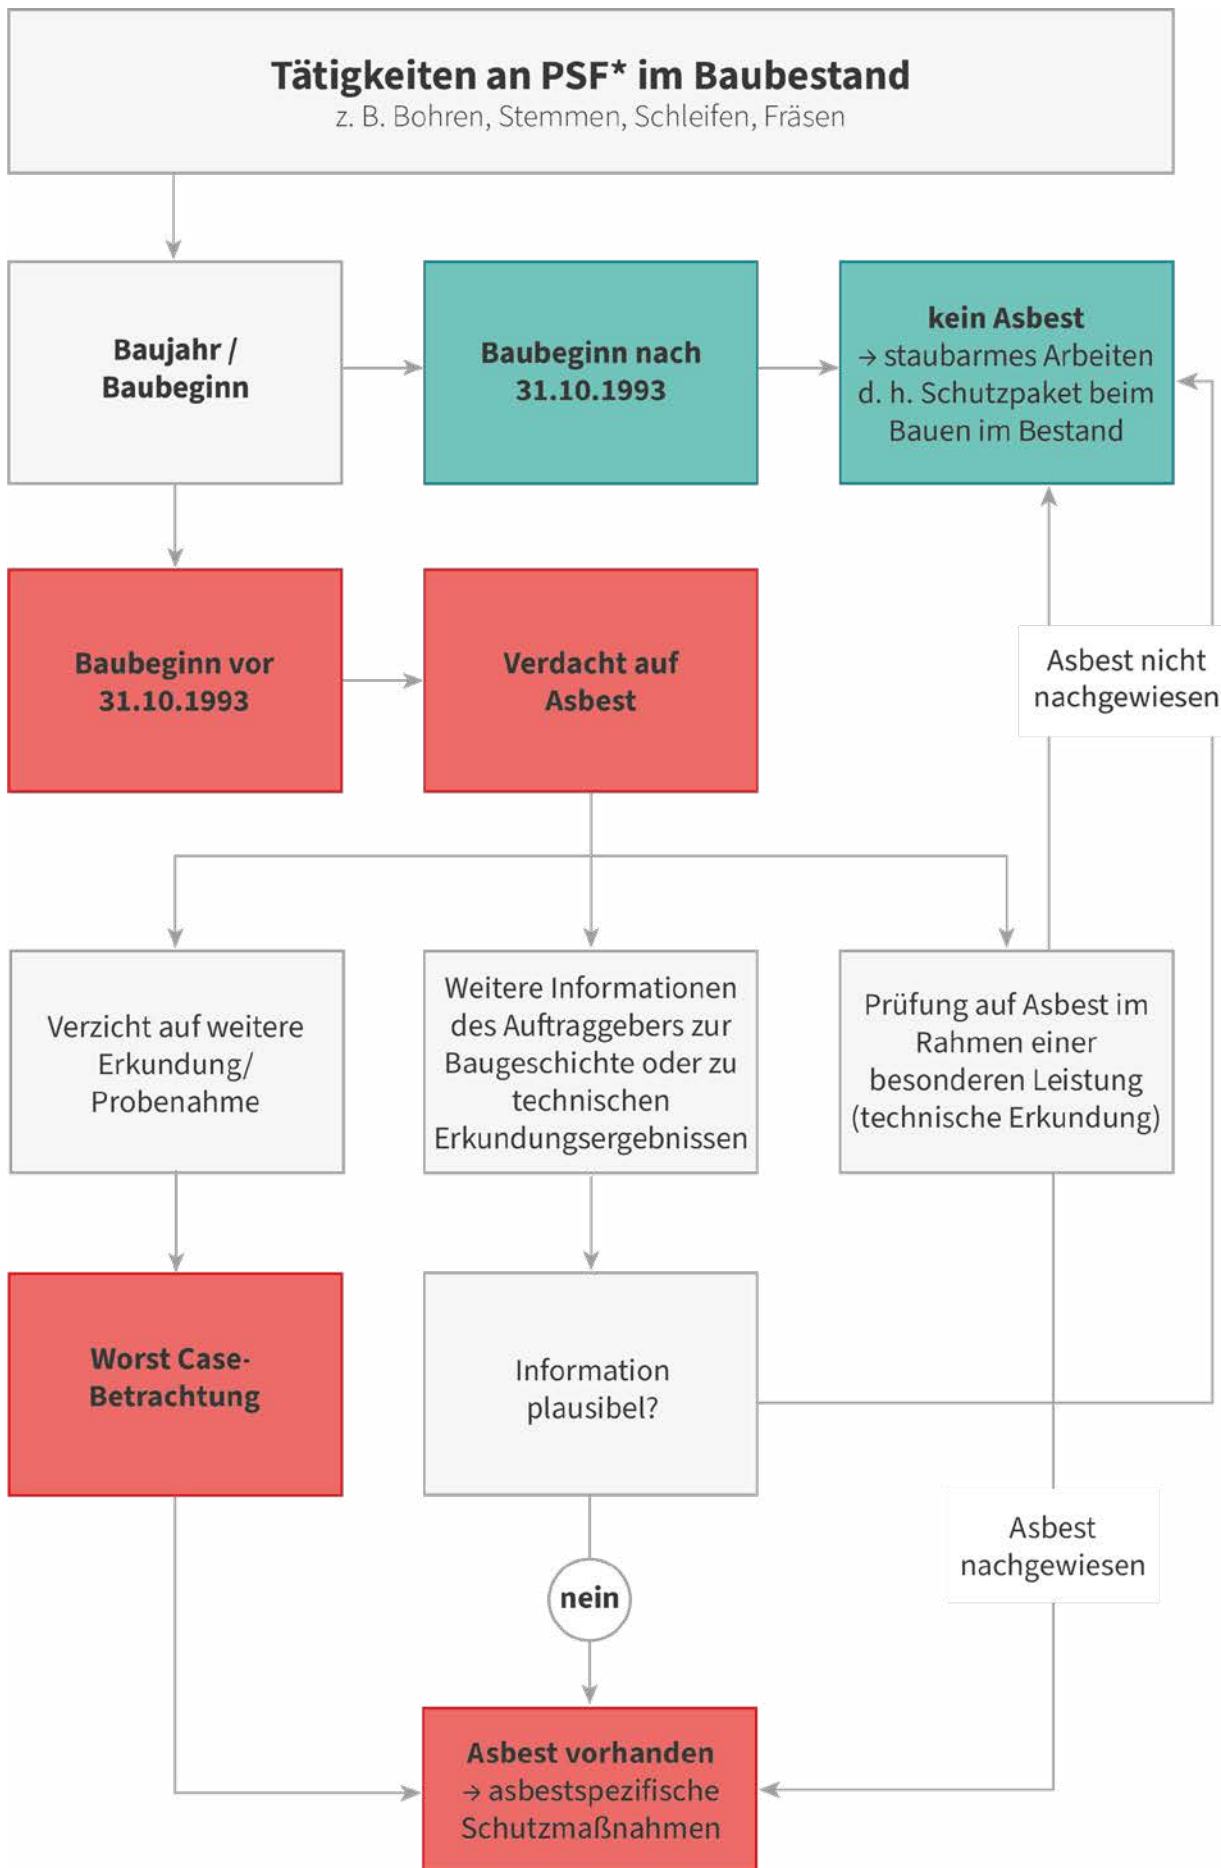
Tätigkeiten an PSF* im Baubestand
z. B. Bohren, Stemmen, Schleifen, Fräsen

Baujahr / Baubeginn

Baubeginn nach 31.10.1993

kein Asbest
→ staubarmes Arbeiten d. h. Schutzpaket beim Bauen im Bestand

Baubeginn vor 31.10.1993

Verdacht auf Asbest

Asbest nicht nachgewiesen

Verzicht auf weitere Erkundung/ Probenahme

Weitere Informationen des Auftraggebers zur Baugeschichte oder zu technischen Erkundungsergebnissen

Prüfung auf Asbest im Rahmen einer besonderen Leistung (technische Erkundung)

Worst Case-Betrachtung

Information plausibel?

Asbest nachgewiesen

nein

Asbest vorhanden
→ asbestspezifische Schutzmaßnahmen